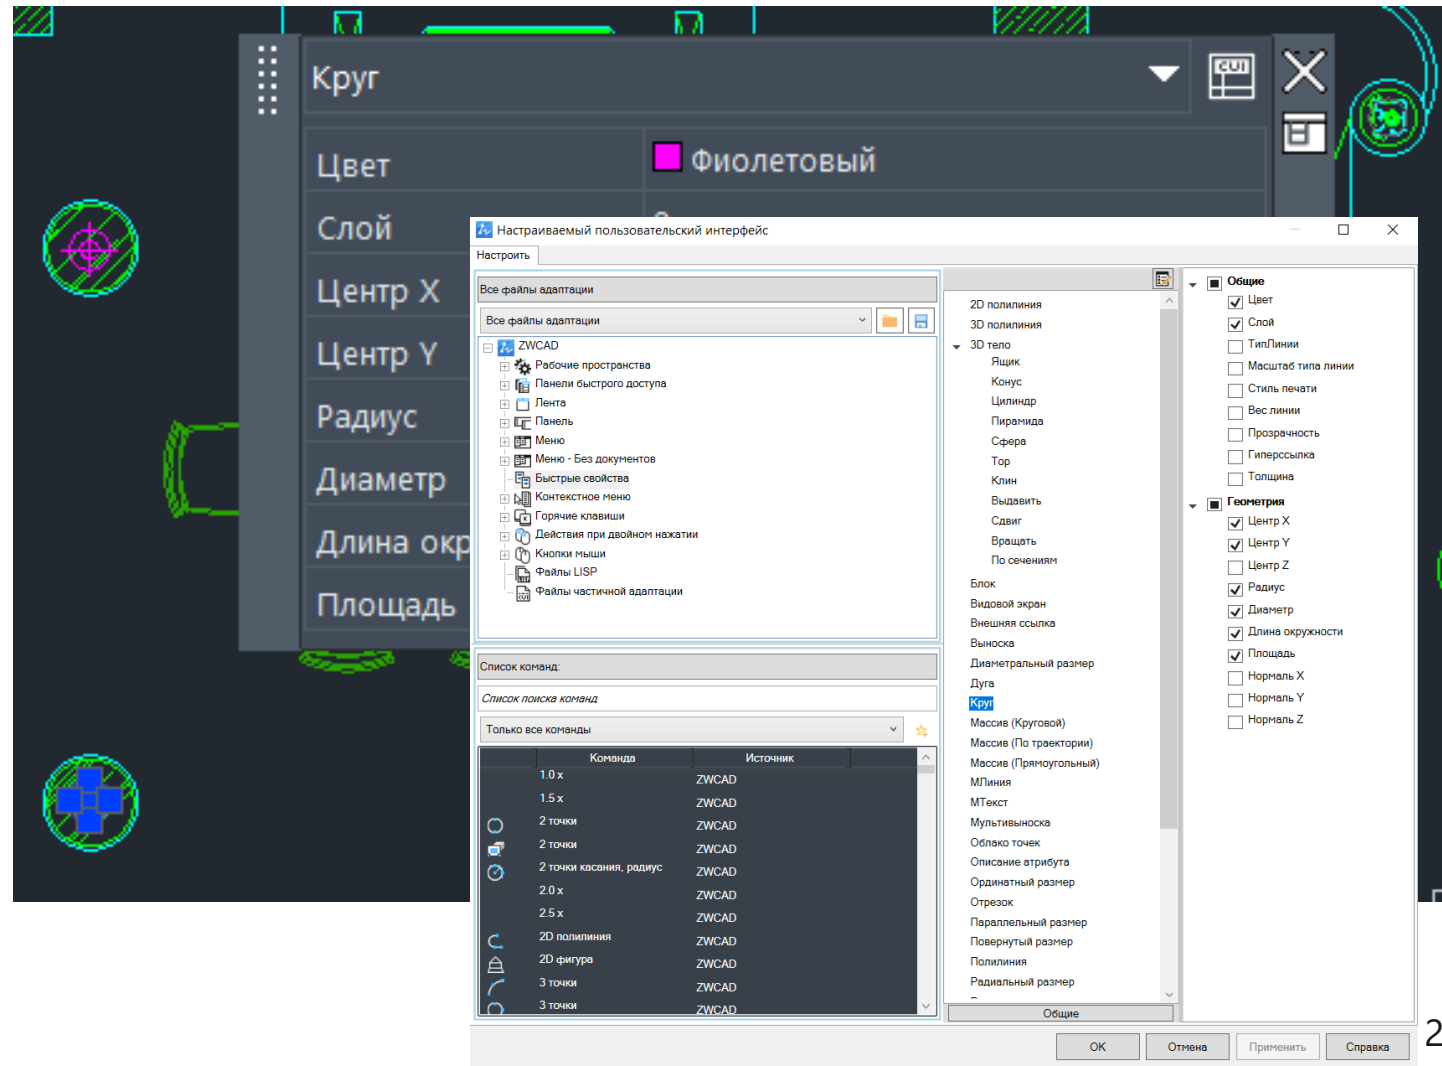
Круг

Цвет
Фиолетовый
Слой
Центр X
Центр Y
Радиус
Диаметр
Длина окр
Площадь

Настраиваемый пользовательский интерфейс

Настроить

Все файлы адаптации

Все файлы адаптации

ZWCAD
Рабочие пространства
Панели быстрого доступа
Лента
Панель
Меню
Меню - Без документов
Быстрые свойства
Контекстное меню
Горячие клавиши
Действия при двойном нажатии
Кнопки мыши
Файлы LISP
Файлы частичной адаптации

Список команд:

Список поиска команд

Только все команды

| Команда | Источник |
|---|---|
| 1.0 x | ZWCAD |
| 1.5 x | ZWCAD |
| 2 точки | ZWCAD |
| 2 точки | ZWCAD |
| 2 точки касания, радиус | ZWCAD |
| 2.0 x | ZWCAD |
| 2.5 x | ZWCAD |
| 2D полилиния | ZWCAD |
| 2D фигура | ZWCAD |
| 3 точки | ZWCAD |
| 3 точки | ZWCAD |

2D полилиния
3D полилиния
3D тело
Ящик
Конус
Цилиндр
Пирамида
Сфера
Тор
Клин
Выдавить
Сдвиг
Вращать
По сечениям
Блок
Видовой экран
Внешняя ссылка
Выноска
Диаметральный размер
Дуга
Круг
Массив (Круговой)
Массив (По траектории)
Массив (Прямоугольный)
МЛиния
МТекст
Мультивыноска
Облако точек
Описание атрибута
Ординатный размер
Отрезок
Параллельный размер
Повернутый размер
Полилиния
Радиальный размер

Общие

Общие
Цвет
Слой
ТипЛинии
Масштаб типа линии
Стиль печати
Вес линии
Прозрачность
Гиперссылка
Толщина
Геометрия
Центр X
Центр Y
Центр Z
Радиус
Диаметр
Длина окружности
Площадь
Нормаль X
Нормаль Y
Нормаль Z

OK
Отмена
Применить
Справка

2